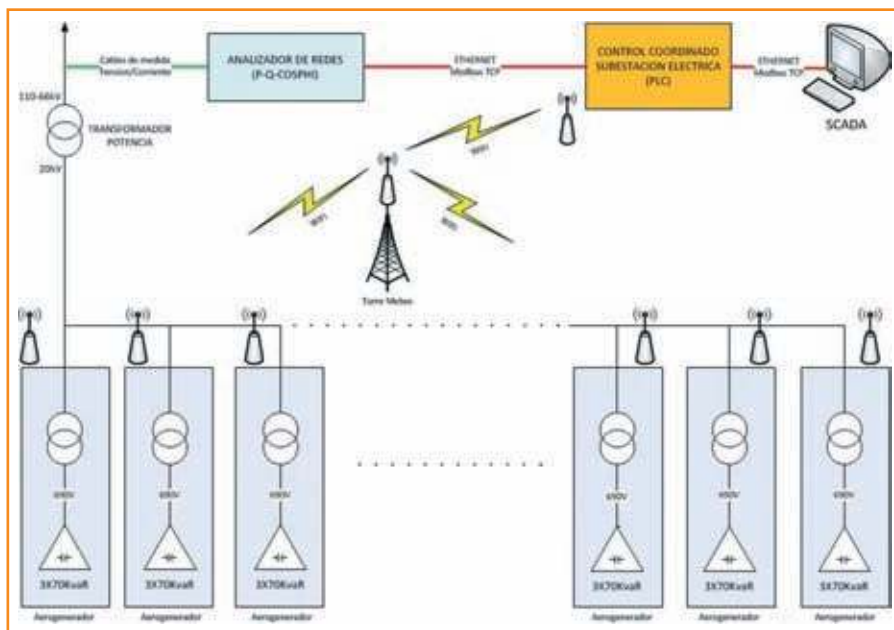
Cables de medida Tension/Corriente

ANALIZADOR DE REDES (P-Q-COSPHI)

ETHERNET Modbus TCP

CONTROL COORDINADO SUBESTACION ELECTRICA (PLC)

ETHERNET Modbus TCP

SCADA

110-66kV

TRANSFORMADOR POTENCIA

20kV

WIFI

WIFI

WIFI

Torre Meteo

690V

3X70KvaR

Aerogenerador

690V

3X70KvaR

Aerogenerador

690V

3X70KvaR

Aerogenerador

690V

3X70KvaR

Aerogenerador

690V

3X70KvaR

Aerogenerador

690V

3X70KvaR

Aerogenerador